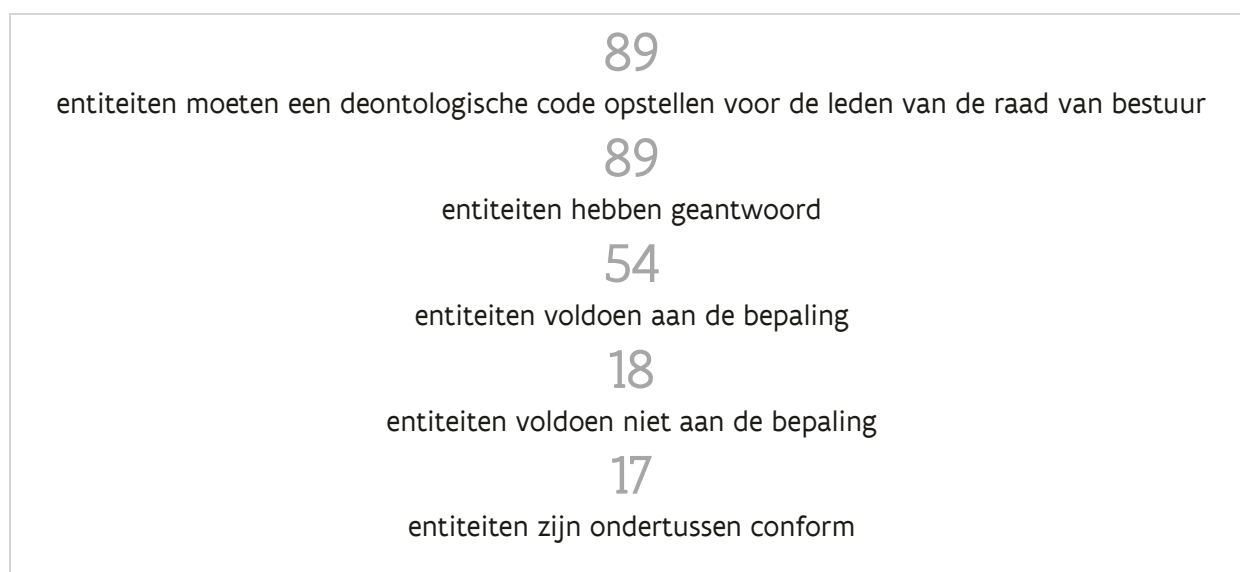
89

entiteiten moeten een deontologische code opstellen voor de leden van de raad van bestuur

89

entiteiten hebben geantwoord

54

entiteiten voldoen aan de bepaling

18

entiteiten voldoen niet aan de bepaling

17

entiteiten zijn ondertussen conform